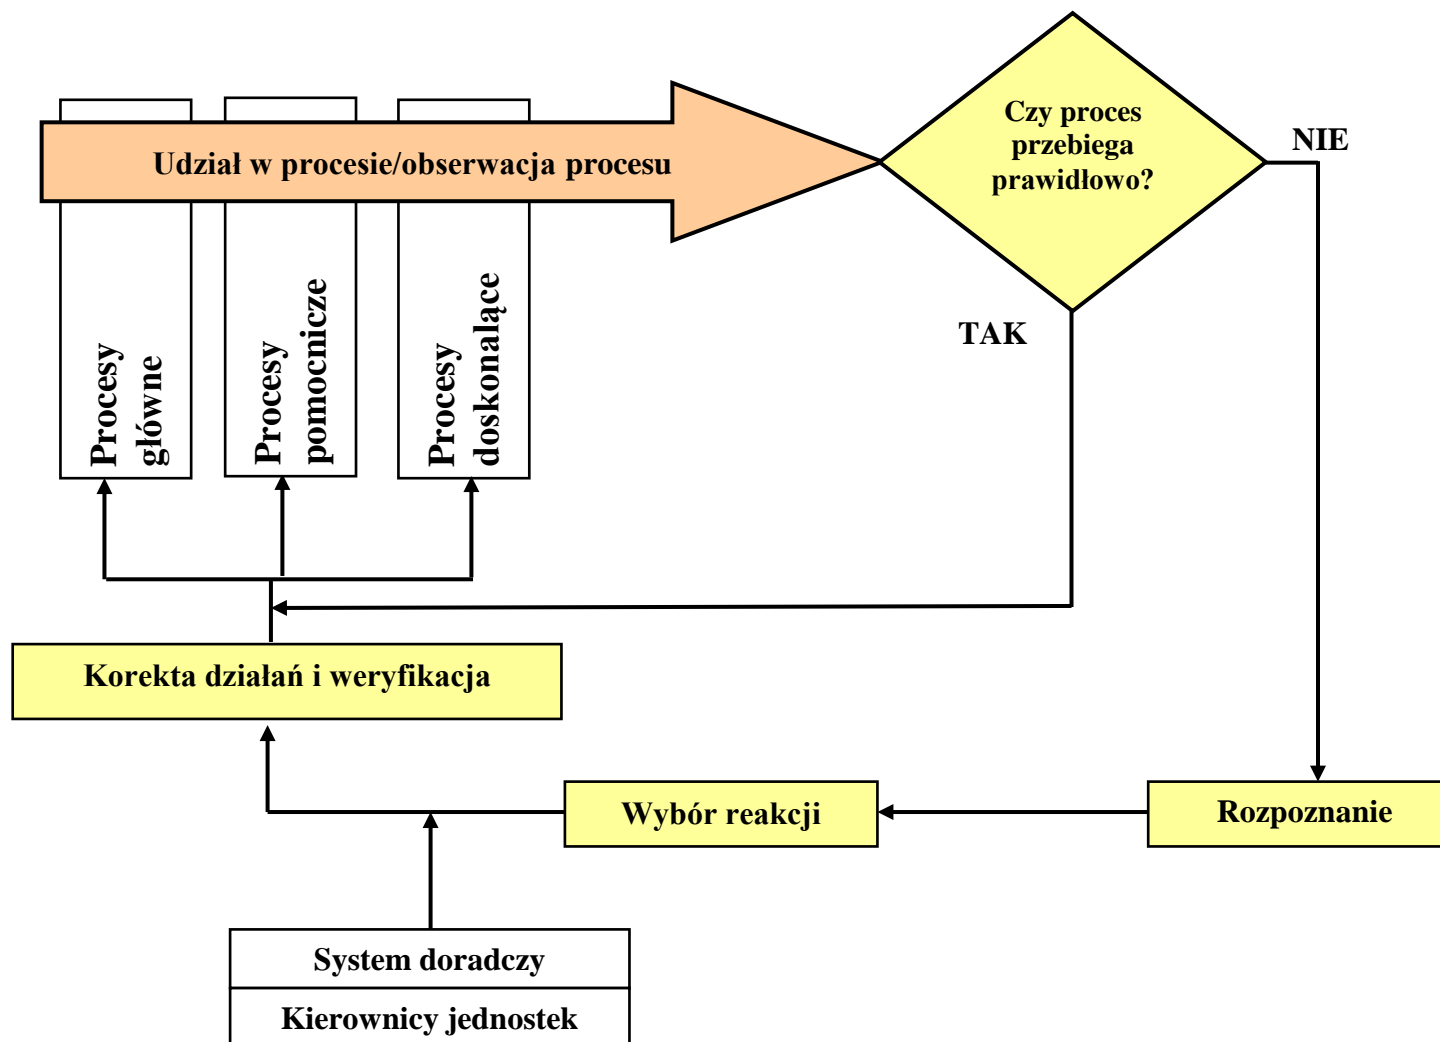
Udział w procesie/obserwacja procesu

Procesy główne

Procesy pomocnicze

Procesy doskonalące

Czy proces przebiega prawidłowo?

NIE

TAK

Korekta działań i weryfikacja

Wybór reakcji

Rozpoznanie

System doradczy

Kierownicy jednostek